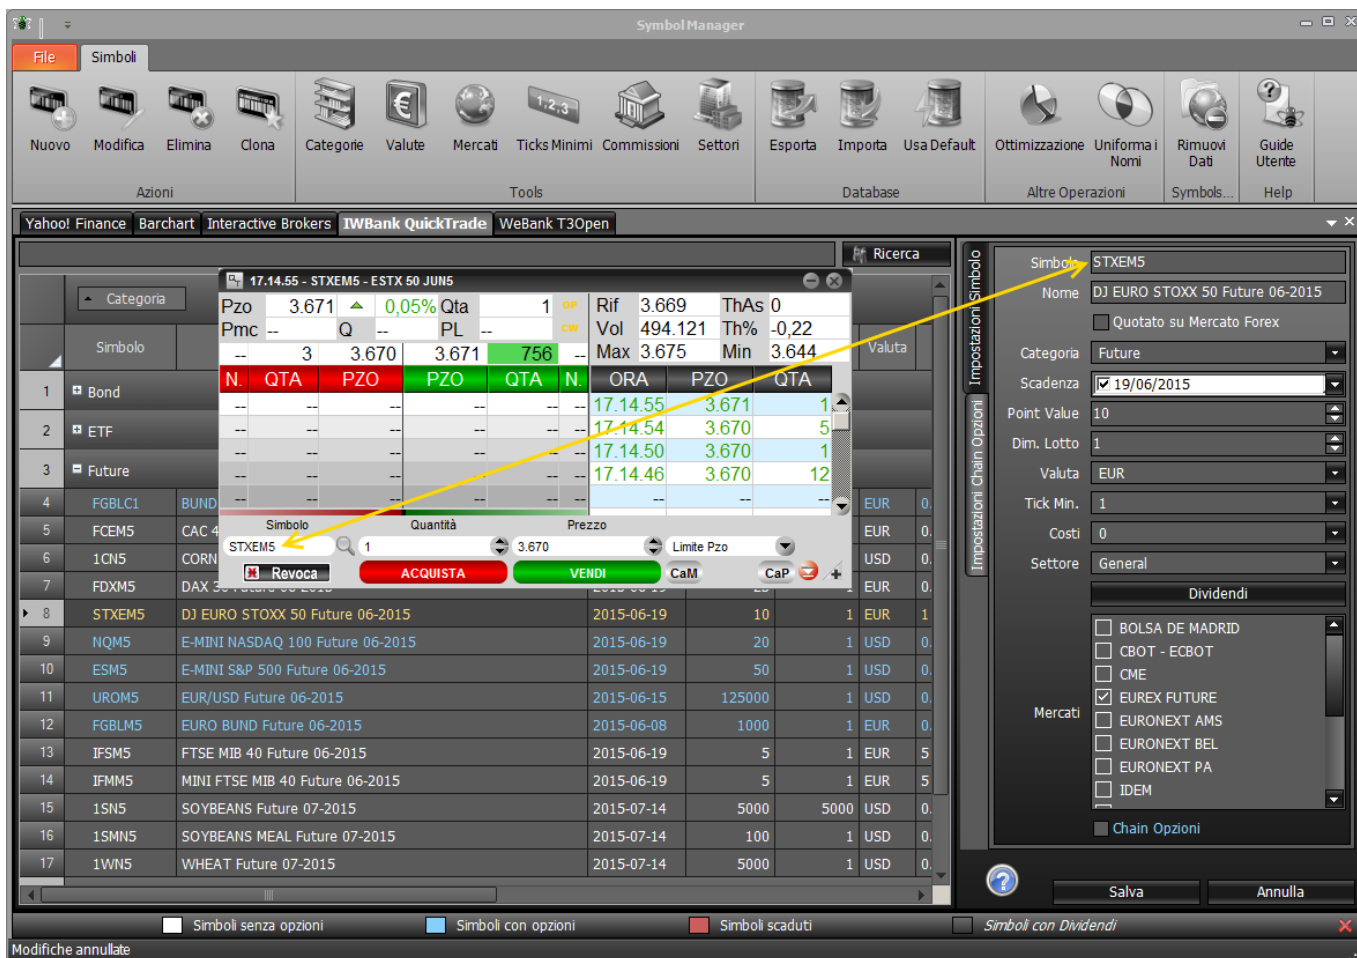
Symbol Manager

File | Simboli

Nuovo | Modifica | Elimina | Clona
Azioni
Categorie | Valute | Mercati | Ticks Minimi | Commissioni | Settori
Tools
Esporta | Importa | Usa Default
Database
Ottimizzazione | Uniforma i Nomi
Altre Operazioni
Rimuovi Dati
Symbols...
Guide Utente
Help

Yahoo! Finance | Barchart | Interactive Brokers | IWBank QuickTrade | WeBank T3Open

Ricerca

Categoria
Simbolo
Valuta

17.14.55 - STXEM5 - ESTX 50 JUN5

| Pzo | 3.671 | 0,05% | Qta | 1 | Rif | 3.669 | ThAs | 0 |
|---|---|---|---|---|---|---|---|---|
| Pmc | -- | Q | -- | PL | -- | Vol | 494.121 | Th% | -0,22 |
| -- | 3 | 3.670 | 3.671 | 756 | -- | Max | 3.675 | Min | 3.644 |

| N. | QTA | PZO | PZO | QTA | N. | ORA | PZO | QTA |
|---|---|---|---|---|---|---|---|---|
| -- | -- | -- | -- | -- | -- | 17.14.55 | 3.671 | 1 |
| -- | -- | -- | -- | -- | -- | 17.14.54 | 3.670 | 5 |
| -- | -- | -- | -- | -- | -- | 17.14.50 | 3.670 | 1 |
| -- | -- | -- | -- | -- | -- | 17.14.46 | 3.670 | 12 |
| -- | -- | -- | -- | -- | -- | -- | -- | -- |

Simbolo | Quantità | Prezzo
STXEM5 | 1 | 3.670 | Limite Pzo
Revoca | ACQUISTA | VENDI | CaM | CaP

| | Simbolo | | | | | | |
|---|---|---|---|---|---|---|---|
| 1 | Bond | | | | | | |
| 2 | ETF | | | | | | |
| 3 | Future | | | | | | |
| 4 | FGBLC1 | BUND | | | | EUR | 0. |
| 5 | FCEM5 | CAC 4 | | | | EUR | 0. |
| 6 | 1CN5 | CORN | | | | USD | 0. |
| 7 | FDXM5 | DAX 3 | | | | EUR | 0. |
| 8 | STXEM5 | DJ EURO STOXX 50 Future 06-2015 | 2015-06-19 | 10 | 1 | EUR | 1 |
| 9 | NQM5 | E-MINI NASDAQ 100 Future 06-2015 | 2015-06-19 | 20 | 1 | USD | 0. |
| 10 | ESM5 | E-MINI S&P 500 Future 06-2015 | 2015-06-19 | 50 | 1 | USD | 0. |
| 11 | UROM5 | EUR/USD Future 06-2015 | 2015-06-15 | 125000 | 1 | USD | 0. |
| 12 | FGBLM5 | EURO BUND Future 06-2015 | 2015-06-08 | 1000 | 1 | EUR | 0. |
| 13 | IFSM5 | FTSE MIB 40 Future 06-2015 | 2015-06-19 | 5 | 1 | EUR | 5 |
| 14 | IFMM5 | MINI FTSE MIB 40 Future 06-2015 | 2015-06-19 | 5 | 1 | EUR | 5 |
| 15 | 1SN5 | SOYBEANS Future 07-2015 | 2015-07-14 | 5000 | 5000 | USD | 0. |
| 16 | 1SMN5 | SOYBEANS MEAL Future 07-2015 | 2015-07-14 | 100 | 1 | USD | 0. |
| 17 | 1WN5 | WHEAT Future 07-2015 | 2015-07-14 | 5000 | 1 | USD | 0. |

Impostazioni Simbolo
Impostazioni Chain Opzioni

Simbolo: STXEM5
Nome: DJ EURO STOXX 50 Future 06-2015
Quotato su Mercato Forex
Categoria: Future
Scadenza: 19/06/2015
Point Value: 10
Dim. Lotto: 1
Valuta: EUR
Tick Min.: 1
Costi: 0
Settore: General
Dividendi
Mercati:
BOLSA DE MADRID
CBOT - ECBOT
CME
EUREX FUTURE
EURONEXT AMS
EURONEXT BEL
EURONEXT PA
IDEM
Chain Opzioni
Salva | Annulla

Simboli senza opzioni | Simboli con opzioni | Simboli scaduti | Simboli con Dividendi
Modifiche annullate